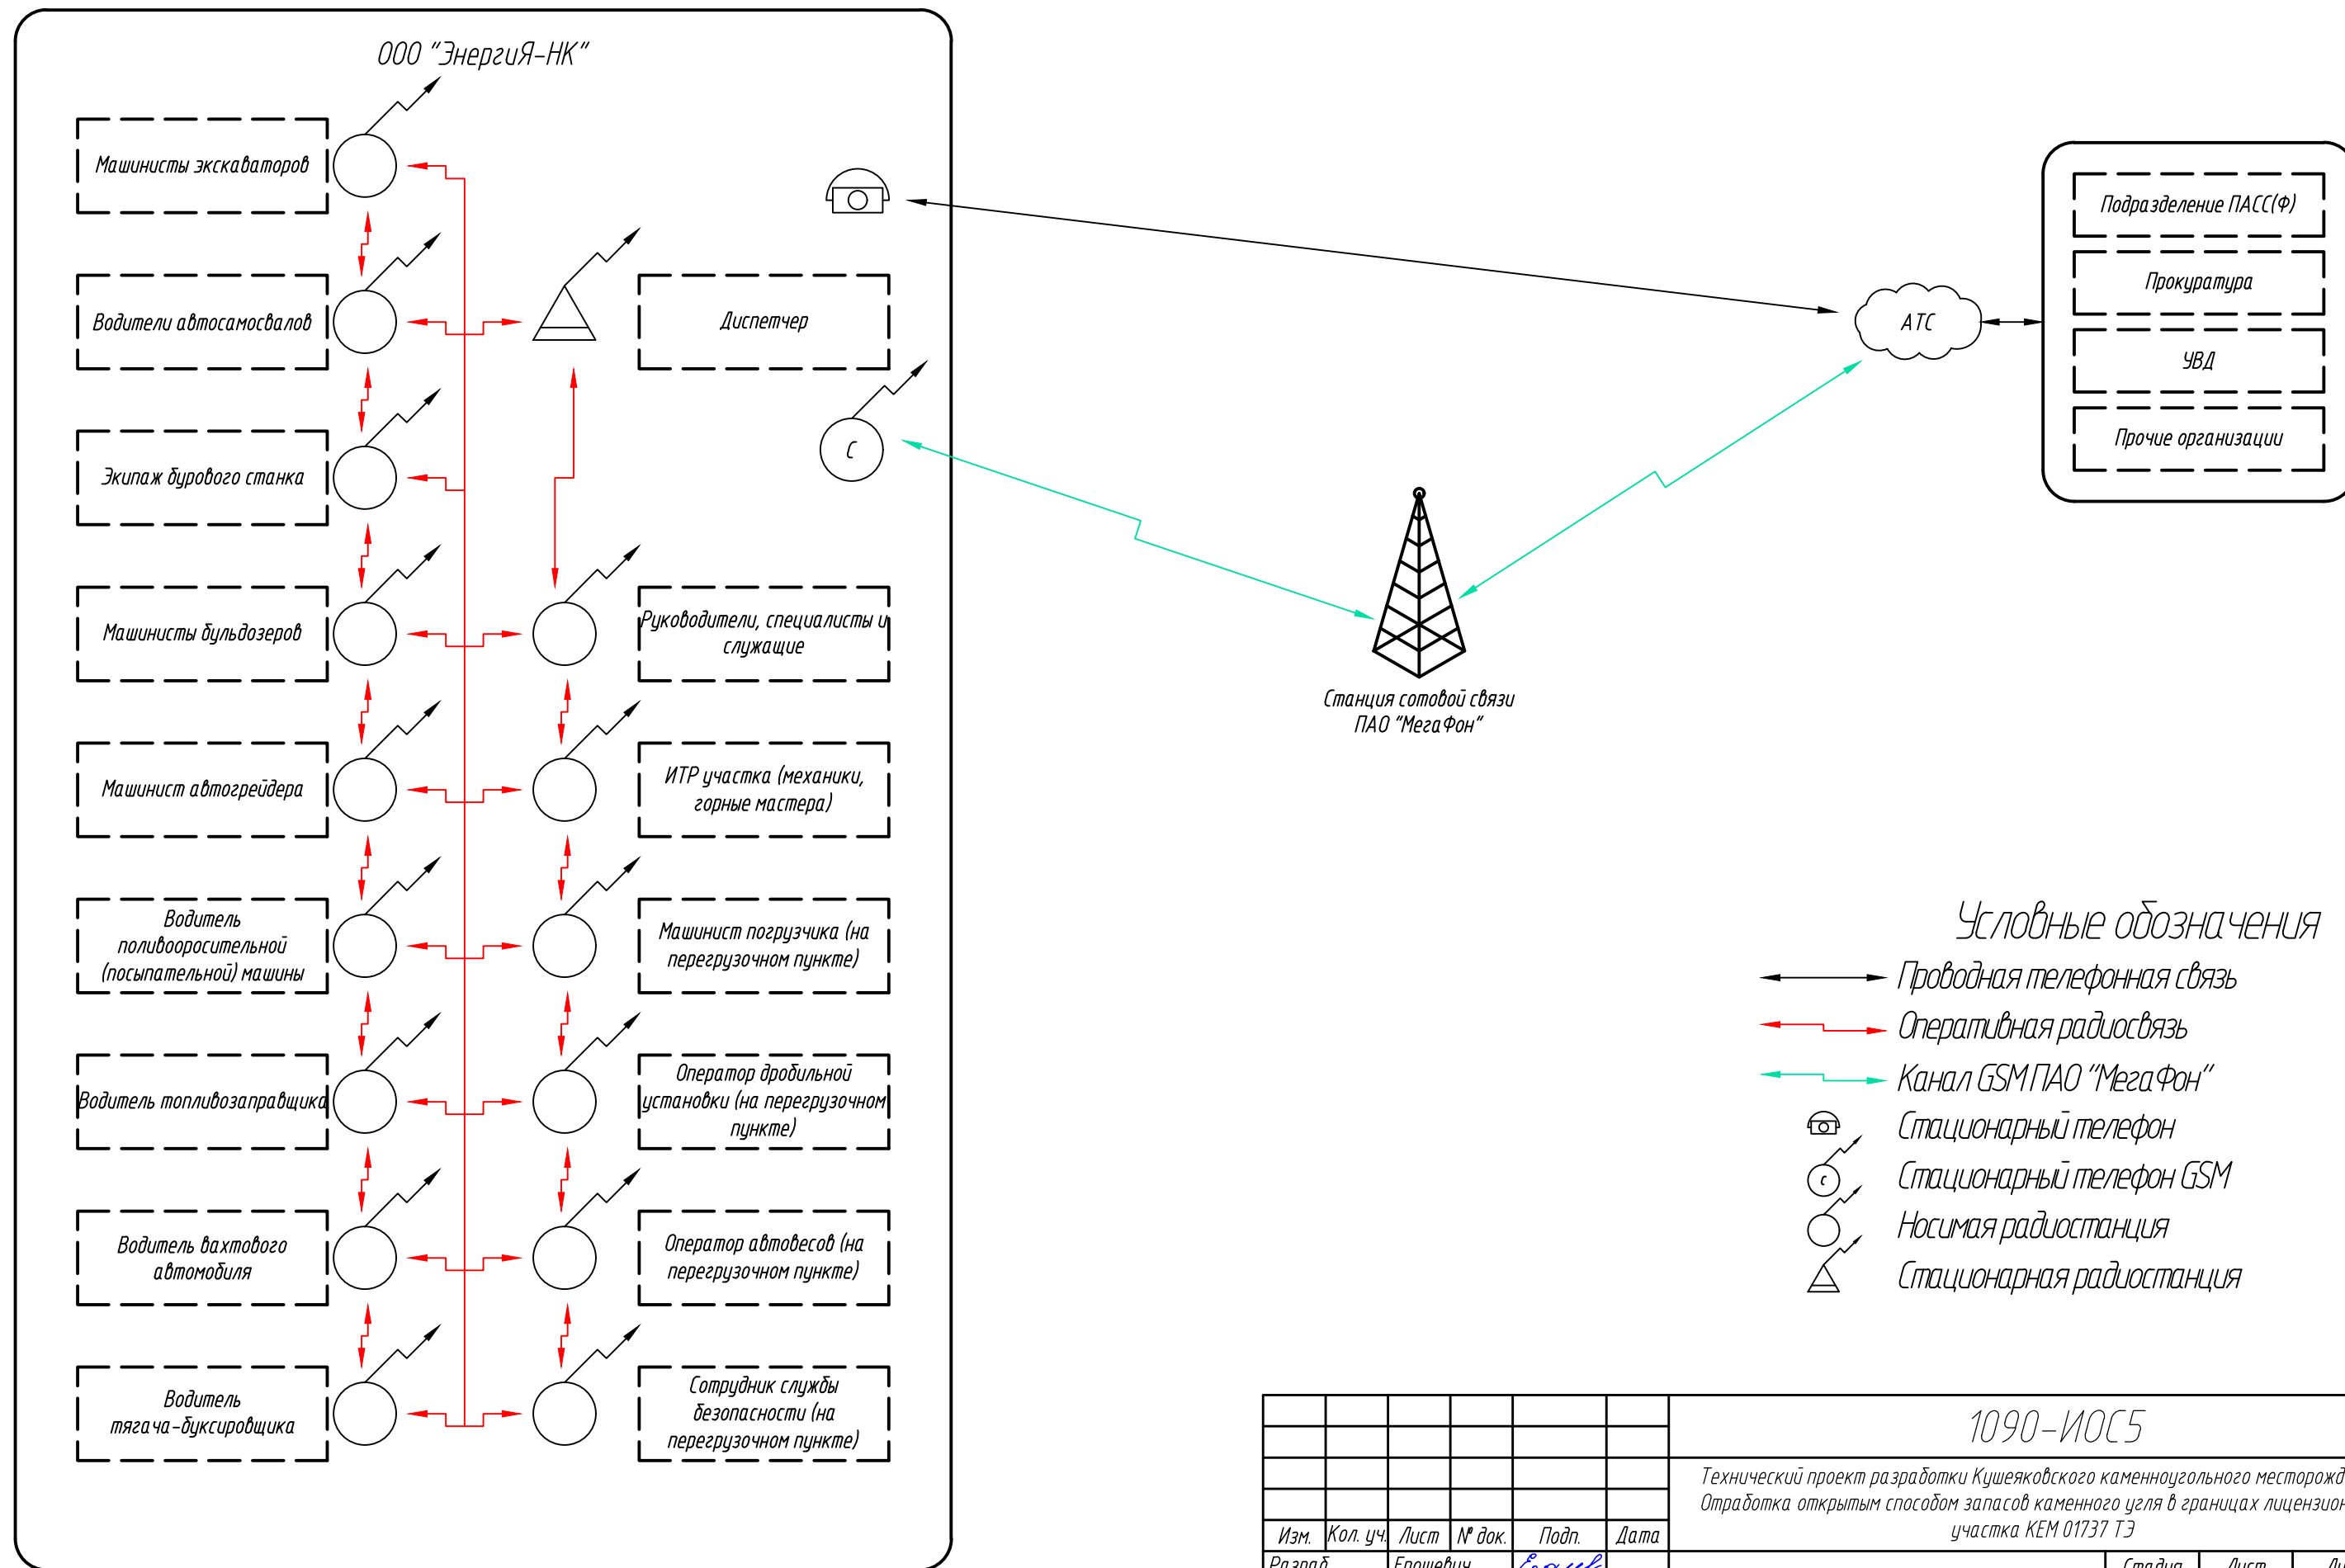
ООО "ЭнергиЯ-НК"

Машинисты экскаваторов

Водители автосамосвалов

Экипаж бурового станка

Машинисты бульдозеров

Машинист автогрейдера

Водитель поливооросительной (посыпательной) машины

Водитель топливозаправщика

Водитель вахтового автомобиля

Водитель тягача-буксировщика

Диспетчер

С

Руководители, специалисты и служащие

ИТР участка (механики, горные мастера)

Машинист погрузчика (на перегрузочном пункте)

Оператор дробильной установки (на перегрузочном пункте)

Оператор автовесов (на перегрузочном пункте)

Сотрудник службы безопасности (на перегрузочном пункте)

АТС

Подразделение ПАСС(Ф)

Прокуратура

УВД

Прочие организации

Станция сотовой связи ПАО "МегаФон"

Условные обозначения

Проводная телефонная связь

Оперативная радиосвязь

Канал GSM ПАО "МегаФон"

Стационарный телефон

С

Стационарный телефон GSM

Носимая радиостанция

Стационарная радиостанция

| Изм. | Кол. уч. | Лист | № док. | Подп. | Дата |
|---|---|---|---|---|---|
| Разраб. | | Ерошевич | | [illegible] | |

1090-ИОС5

Технический проект разработки Кушеяковского каменноугольного месторожд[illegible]
Отработка открытым способом запасов каменного угля в границах лицензион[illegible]
участка КЕМ 01737 ТЭ

Стадия

Лист

Ли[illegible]